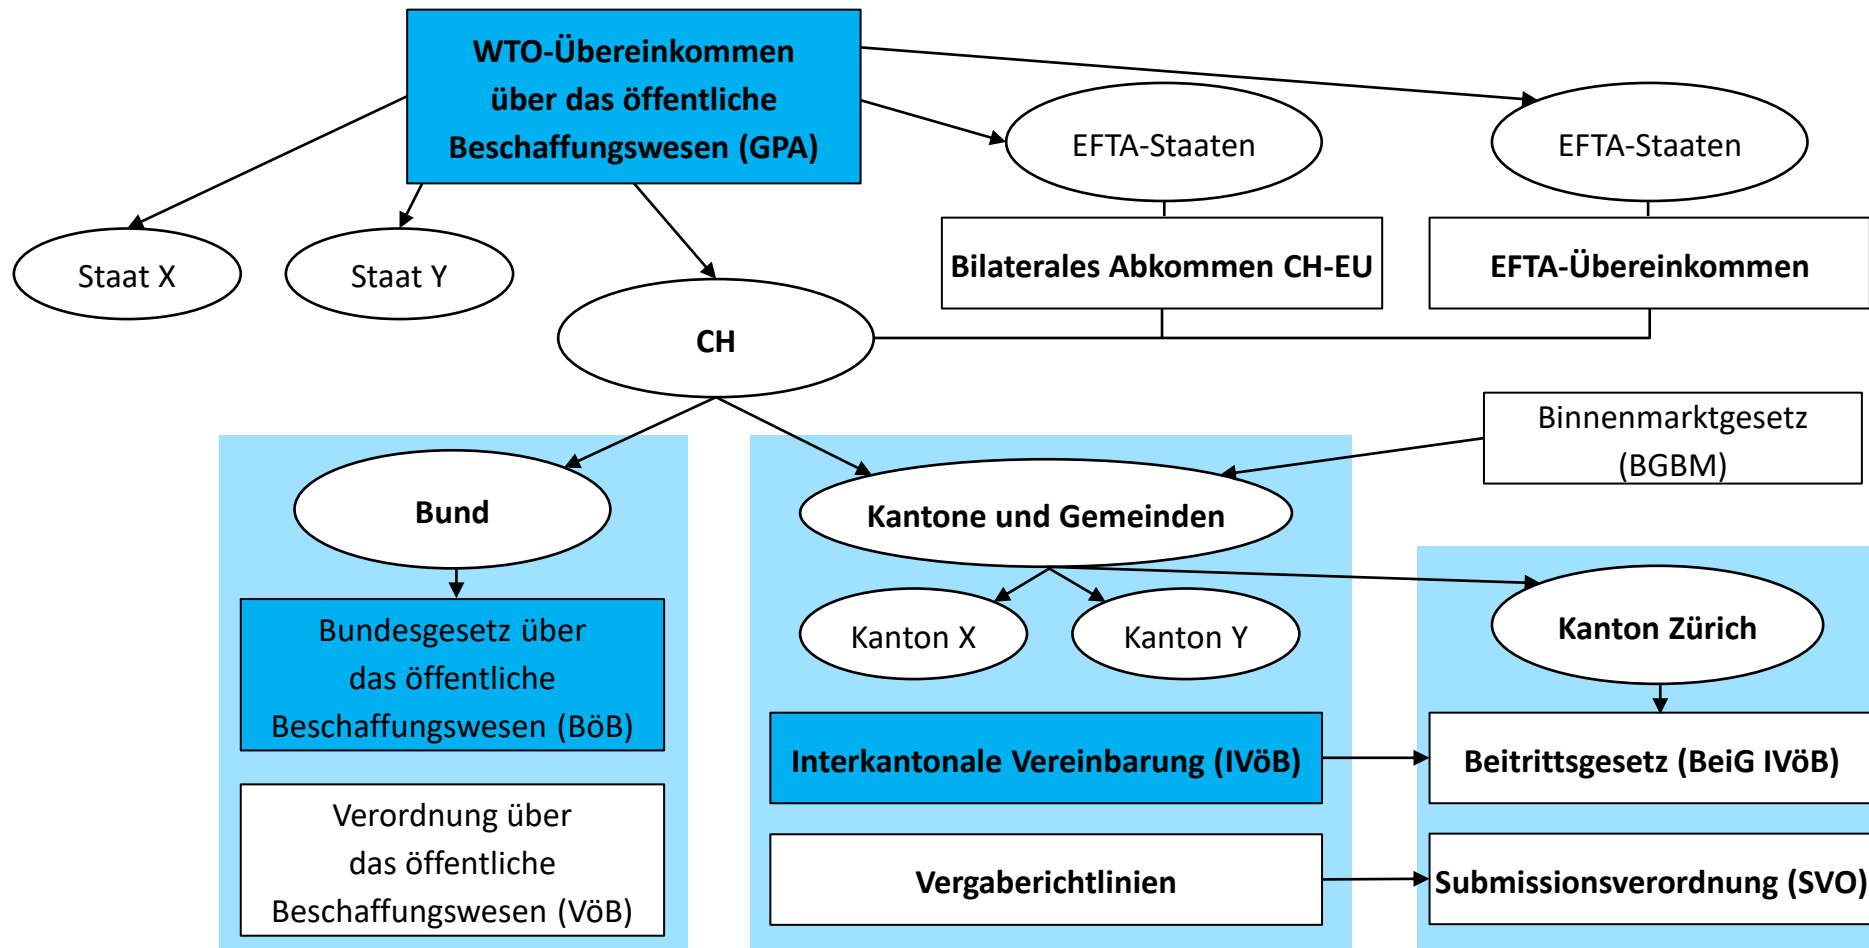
WTO-Übereinkommen über das öffentliche Beschaffungswesen (GPA)

EFTA-Staaten

EFTA-Staaten

Staat X

Staat Y

Bilaterales Abkommen CH-EU

EFTA-Übereinkommen

CH

Binnenmarktgesetz (BGBM)

Bund

Kantone und Gemeinden

Bundesgesetz über das öffentliche Beschaffungswesen (BöB)

Kanton X

Kanton Y

Kanton Zürich

Interkantonale Vereinbarung (IVöB)

Beitrittsgesetz (BeiG IVöB)

Verordnung über das öffentliche Beschaffungswesen (VöB)

Vergaberichtlinien

Submissionsverordnung (SVO)